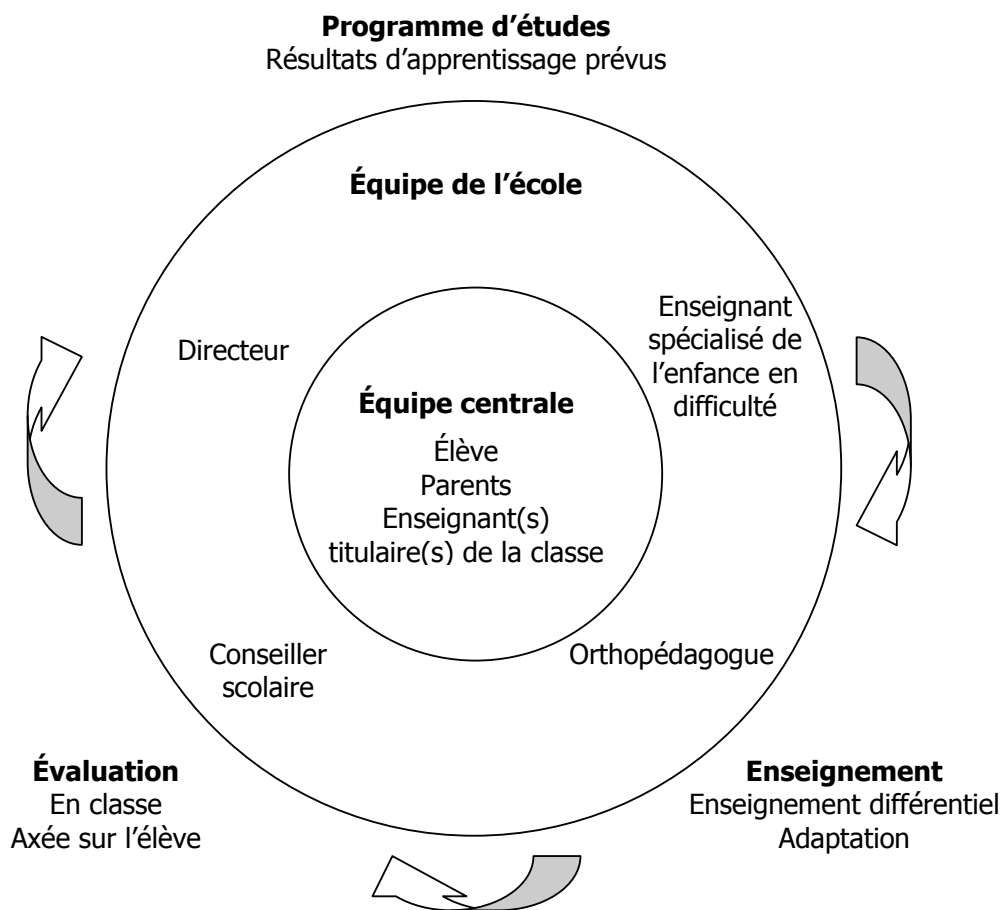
**Programme d'études**
Résultats d'apprentissage prévus

**Équipe de l'école**

Directeur

Enseignant spécialisé de l'enfance en difficulté

**Équipe centrale**
Élève
Parents
Enseignant(s) titulaire(s) de la classe

Conseiller scolaire

Orthopédagogue

**Évaluation**
En classe
Axée sur l'élève

**Enseignement**
Enseignement différentiel
Adaptation